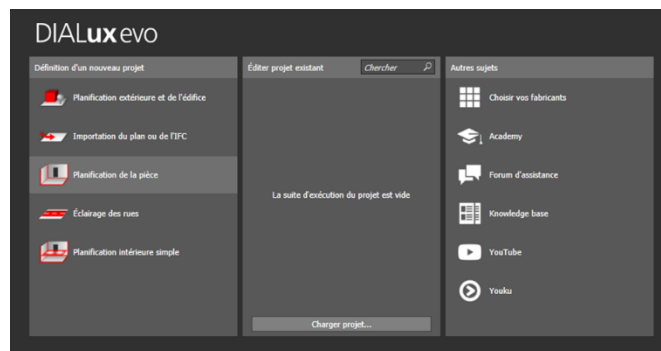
DIALux evo

Définition d'un nouveau projet

Planification extérieure et de l'édifice

Importation du plan ou de l'IFC

Planification de la pièce

Éclairage des rues

Planification intérieure simple

Éditer projet existant

Chercher

La suite d'exécution du projet est vide

Charger projet...

Autres sujets

Choisir vos fabricants

Academy

Forum d'assistance

Knowledge base

YouTube

Youku